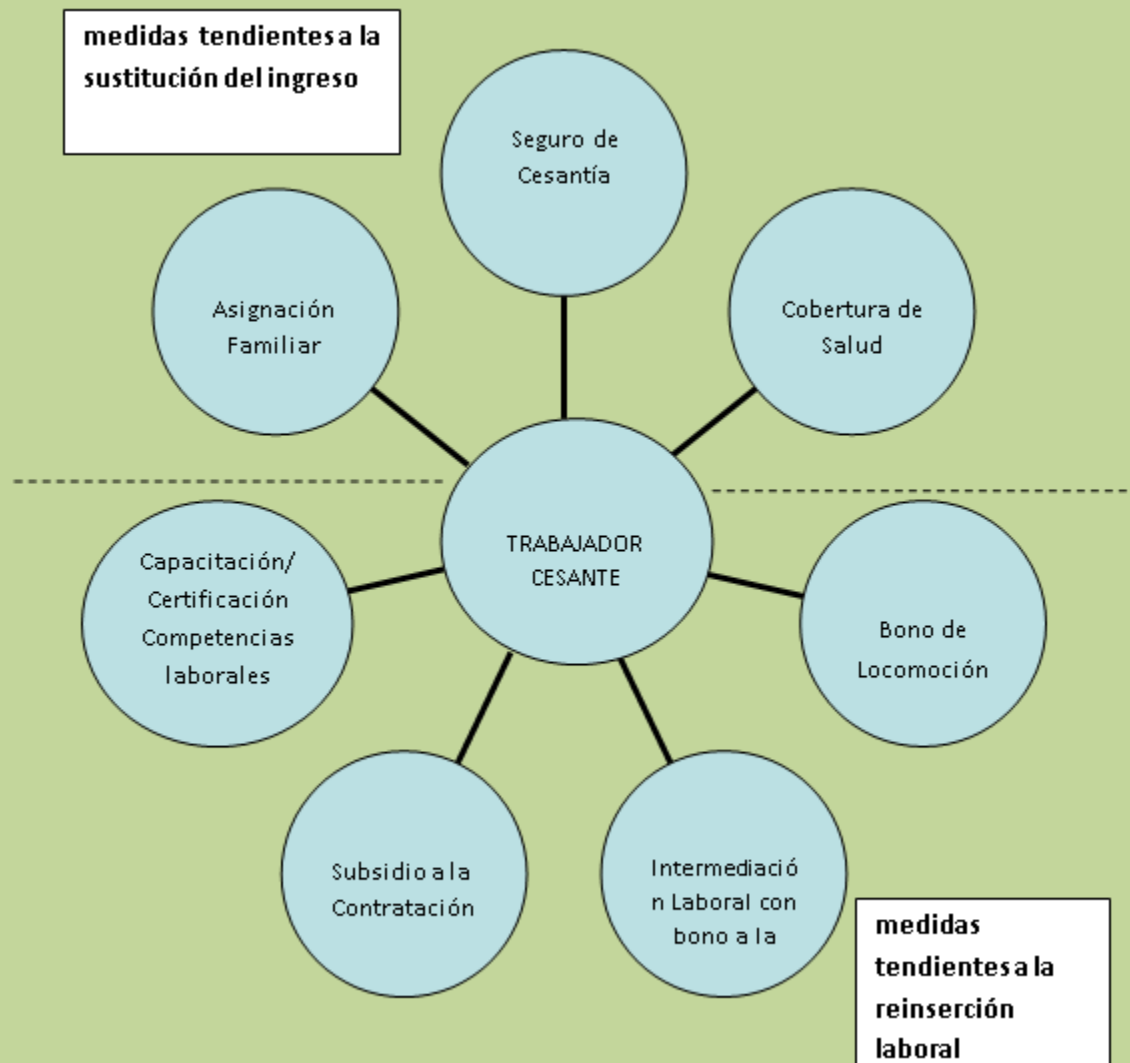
medidas tendientes a la sustitución del ingreso

Seguro de Cesantía

Asignación Familiar

Cobertura de Salud

TRABAJADOR CESANTE

Capacitación/ Certificación Competencias laborales

Bono de Locomoción

Subsidio a la Contratación

Intermediació n Laboral con bono a la

medidas tendientes a la reinserción laboral